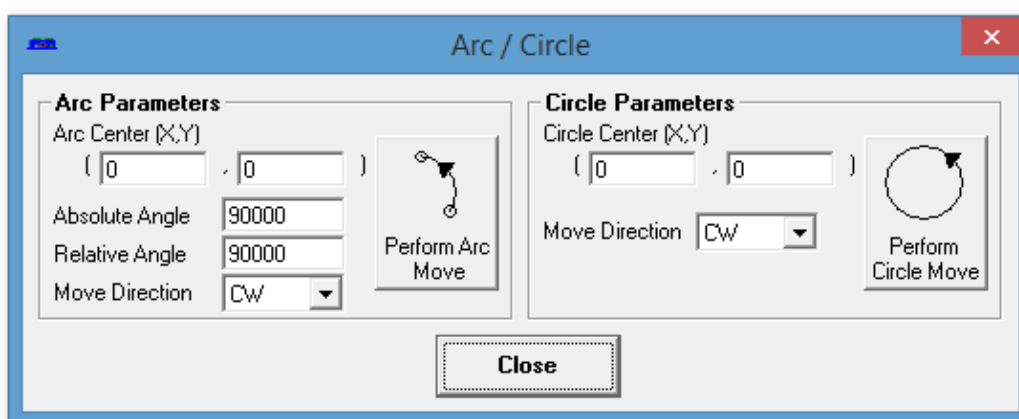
Arc / Circle

Arc Parameters
Arc Center (X,Y)
( 0 , 0 )
Absolute Angle 90000
Relative Angle 90000
Move Direction CW
Perform Arc Move

Circle Parameters
Circle Center (X,Y)
( 0 , 0 )
Move Direction CW
Perform Circle Move

Close